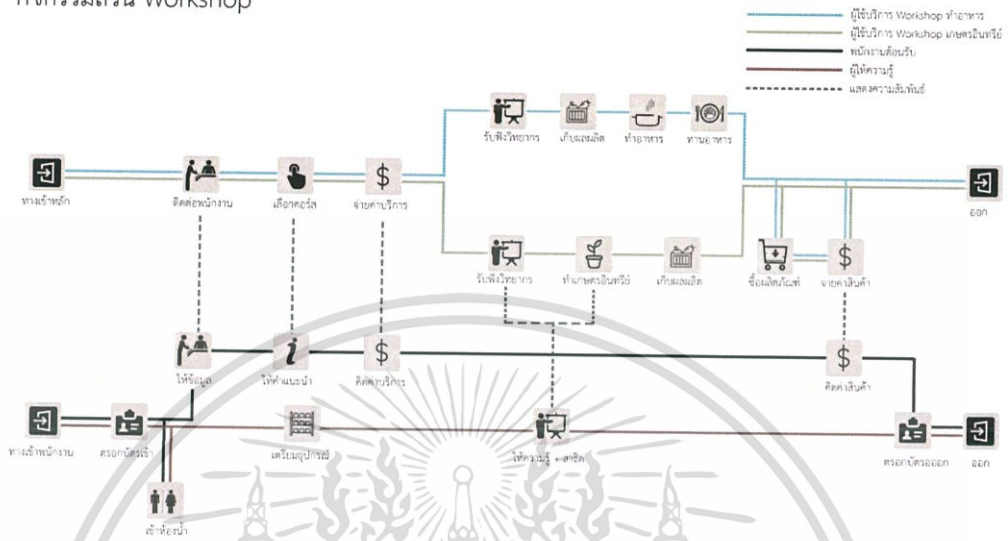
กิจกรรมส่วน Workshop

ผู้ใช้บริการ Workshop ทำอาหาร
ผู้ใช้บริการ Workshop เกษตรอินทรีย์
พนักงานต้อนรับ
ผู้ให้ความรู้
แสดงความสัมพันธ์

ทางเข้าหลัก
ติดต่อพนักงาน
เลือกคอร์ส
จ่ายค่าบริการ
รับฟังวิทยากร
เก็บผลผลิต
ทำอาหาร
ทานอาหาร
ออก
รับฟังวิทยากร
ทำเกษตรอินทรีย์
เก็บผลผลิต
ซื้อผลิตภัณฑ์
จ่ายค่าสินค้า
ให้ข้อมูล
ให้คำแนะนำ
คิดค่าบริการ
คิดค่าสินค้า
ทางเข้าพนักงาน
ตอกบัตรเข้า
เตรียมอุปกรณ์
ให้ความรู้ + สาธิต
ตอกบัตรออก
ออก
เข้าห้องน้ำ